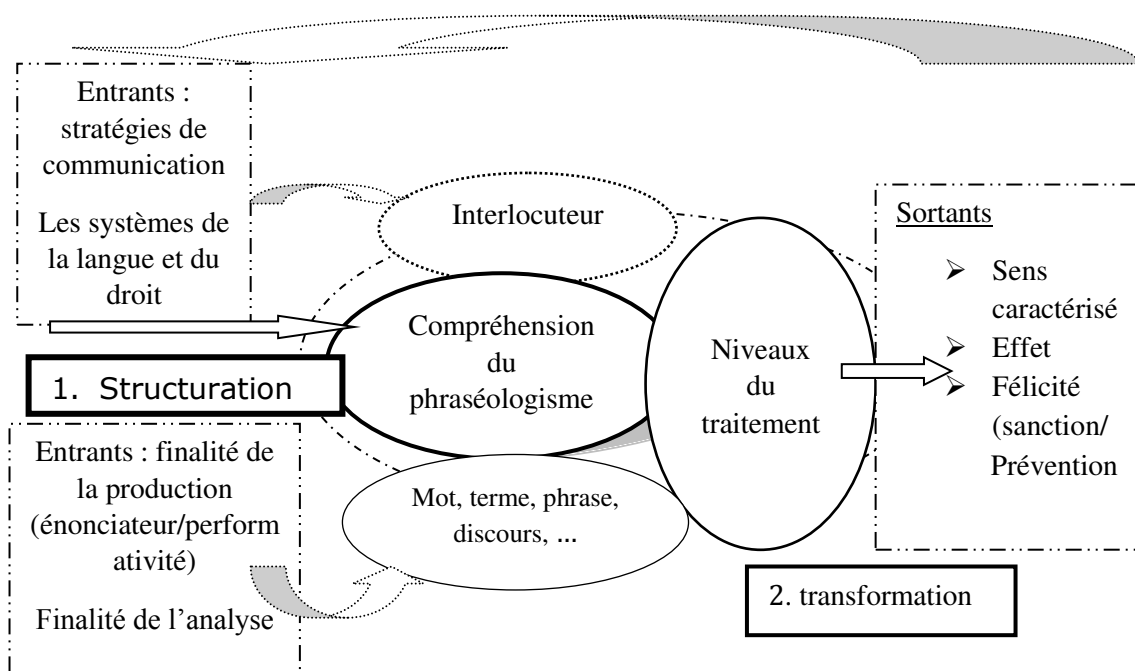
Entrants : stratégies de communication

Les systèmes de la langue et du droit

Interlocuteur

Sortants

➢ Sens caractérisé
➢ Effet
➢ Félicité (sanction/ Prévention

Compréhension du phraséologisme

Niveaux du traitement

1. Structuration

Entrants : finalité de la production (énonciateur/performativité)

Finalité de l'analyse

Mot, terme, phrase, discours, …

2. transformation